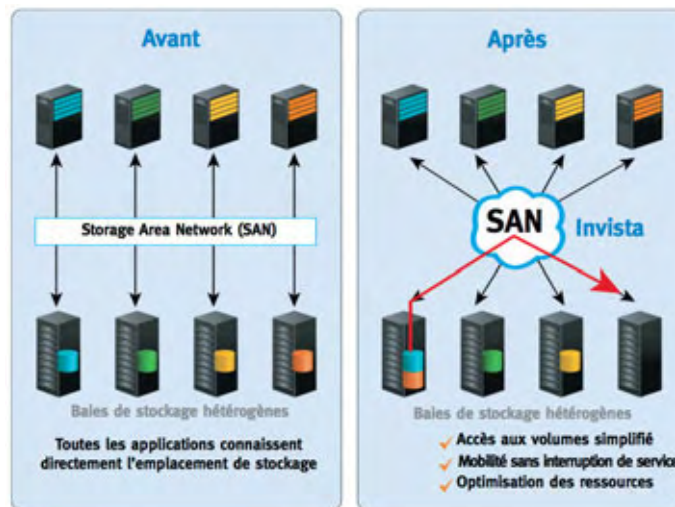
Avant

Storage Area Network (SAN)

Baies de stockage hétérogènes

Toutes les applications connaissent directement l'emplacement de stockage

Après

SAN

Invista

Baies de stockage hétérogènes

Accès aux volumes simplifié

Mobilité sans interruption de servic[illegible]

Optimisation des ressources